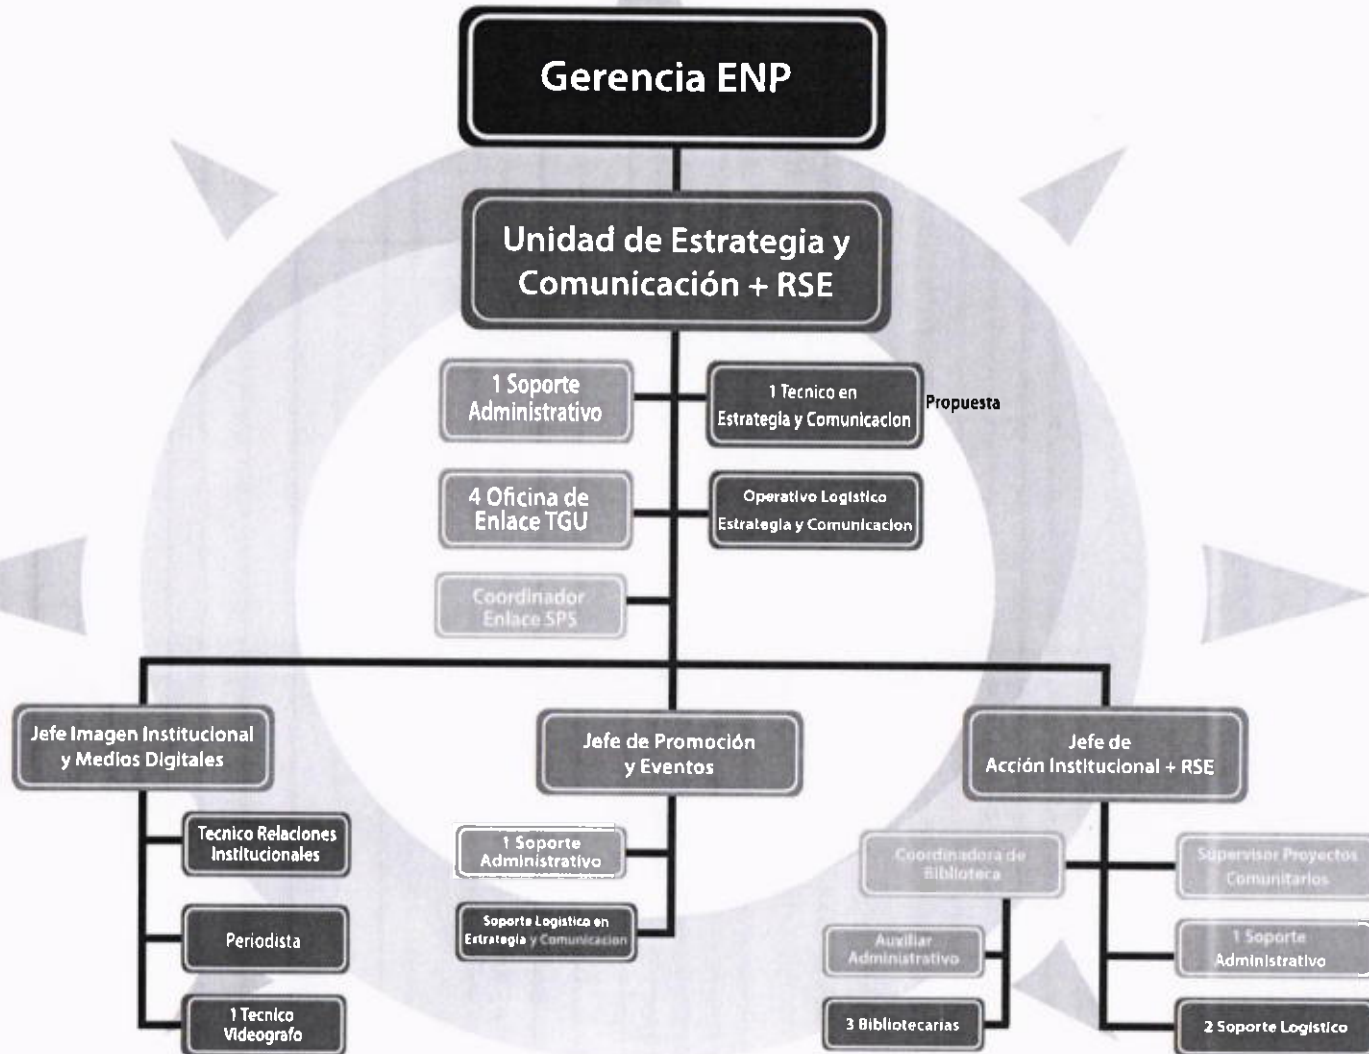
Gerencia ENP

Unidad de Estrategia y Comunicación + RSE

1 Soporte Administrativo

1 Tecnico en Estrategia y Comunicacion

Propuesta

4 Oficina de Enlace TGU

Operativo Logistico Estrategia y Comunicacion

Coordinador Enlace SPS

Jefe Imagen Institucional y Medios Digitales

Tecnico Relaciones Institucionales

Periodista

1 Tecnico Videografo

Jefe de Promoción y Eventos

1 Soporte Administrativo

Soporte Logistico en Estrategia y Comunicacion

Jefe de Acción Institucional + RSE

Coordinadora de Biblioteca

Auxiliar Administrativo

3 Bibliotecarias

Supervisor Proyectos Comunitarios

1 Soporte Administrativo

2 Soporte Logistico